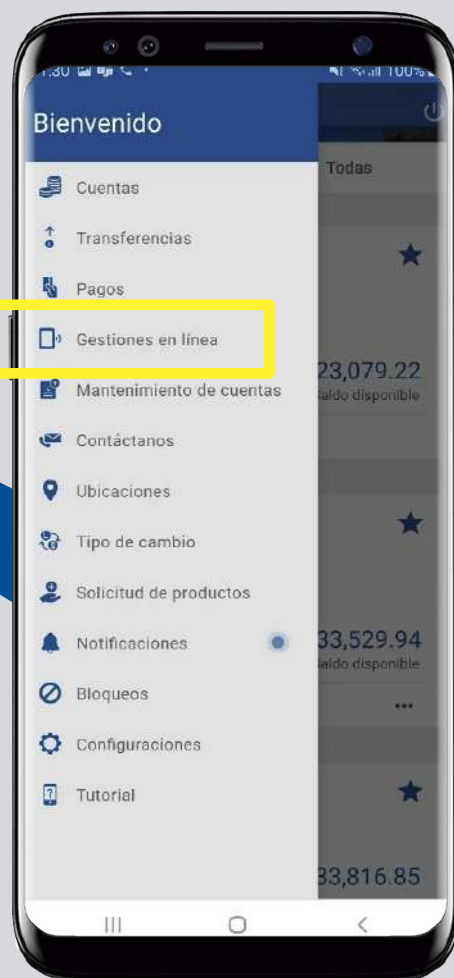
1:30 100%

Bienvenido

Todas

Cuentas

Transferencias

Pagos

Gestiones en línea

23,079.22
Saldo disponible

Mantenimiento de cuentas

Contáctanos

Ubicaciones

Tipo de cambio

Solicitud de productos

Notificaciones

33,529.94
Saldo disponible

Bloqueos

Configuraciones

Tutorial

33,816.85